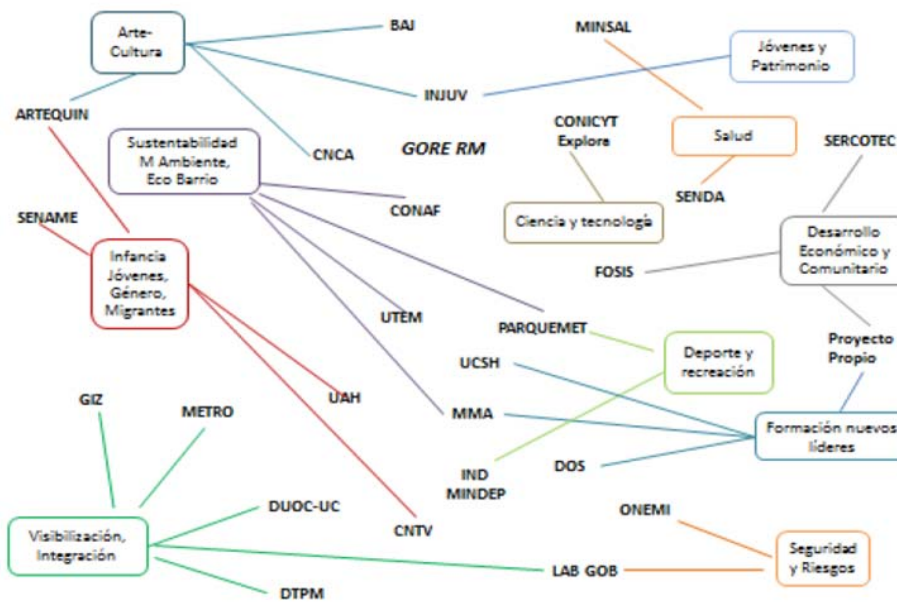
Arte-Cultura

BAJ

MINSAL

Jóvenes y Patrimonio

INJUV

ARTEQUIN

CONICYT Explore

Salud

Sustentabilidad M Ambiente, Eco Barrio

GORE RM

SERCOTEC

CNCA

SENAME

CONAF

Ciencia y tecnología

SENDA

Desarrollo Económico y Comunitario

Infancia Jóvenes, Género, Migrantes

FOSIS

UTEM

PARQUEMET

Proyecto Propio

UCSH

Deporte y recreación

GIZ

UAH

METRO

MMA

Formación nuevos líderes

IND MINDEP

DOS

DUOC-UC

ONEMI

Visibilización, Integración

CNTV

Seguridad y Riesgos

LAB GOB

DTPM